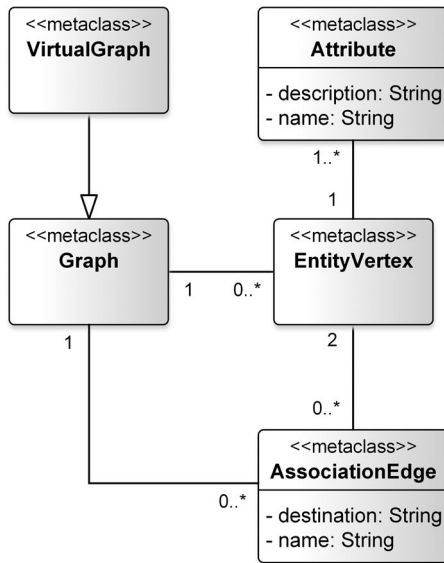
<<metaclass>>
VirtualGraph

<<metaclass>>
Attribute
- description: String
- name: String

1..*

1

<<metaclass>>
Graph

1

0..*

<<metaclass>>
EntityVertex

1

2

0..*

<<metaclass>>
AssociationEdge
- destination: String
- name: String

0..*